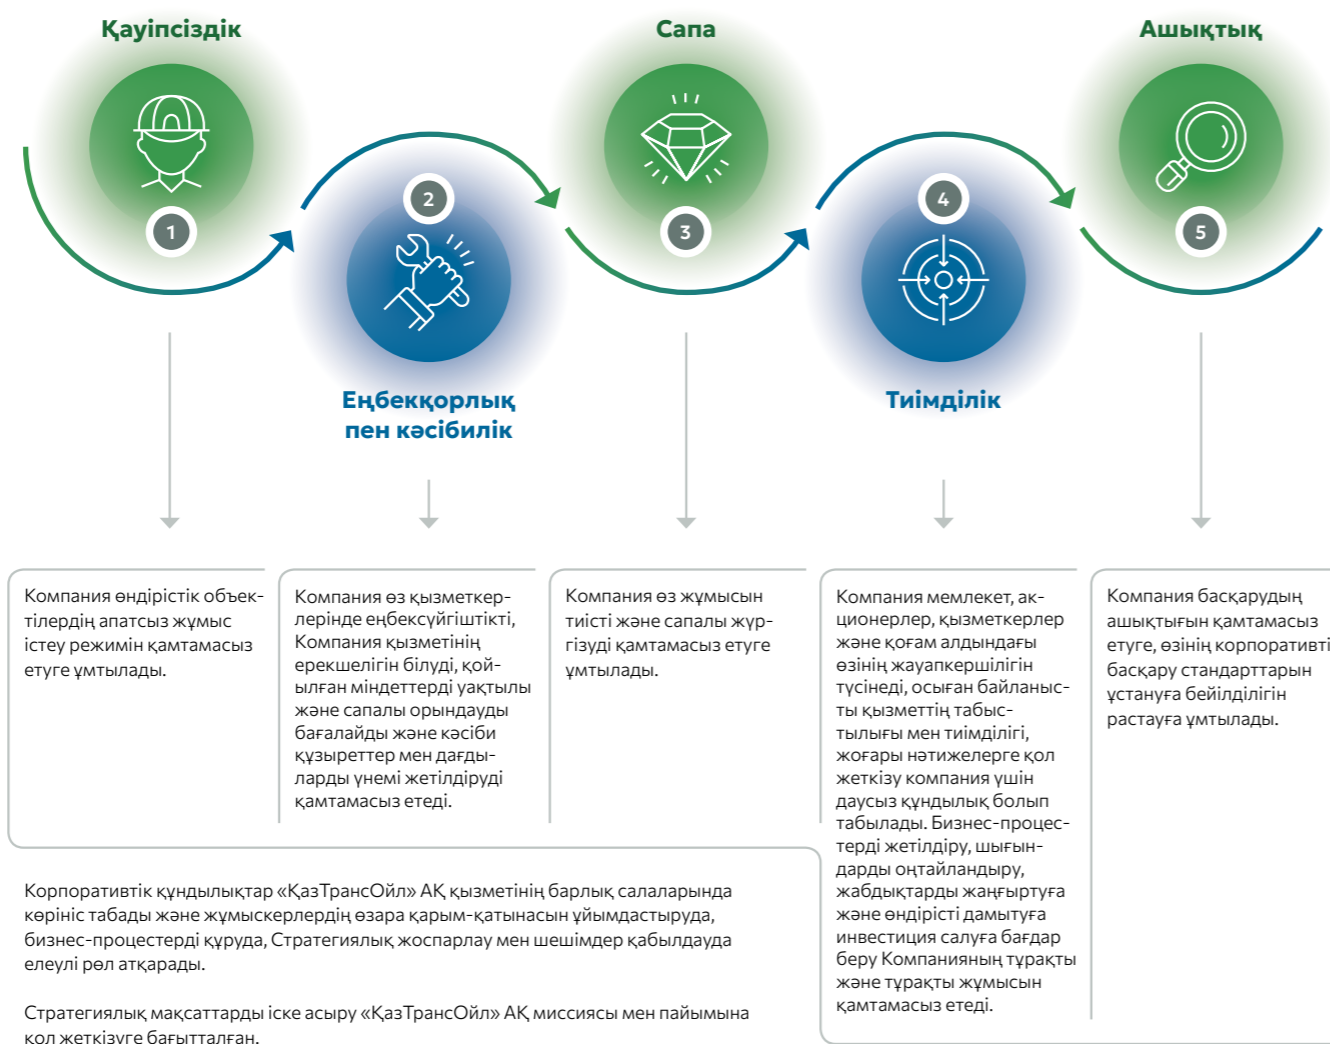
Қауіпсіздік

1

2

Еңбекқорлық пен кәсібилік

Сапа

3

4

Тиімділік

Ашықтық

5

Компания өндірістік объектілердің апатсыз жұмыс істеу режимін қамтамасыз етуге ұмтылады.

Компания өз қызметкерлерінде еңбексүйгіштікті, Компания қызметінің ерекшелігін білуді, қойылған міндеттерді уақтылы және сапалы орындауды бағалайды және кәсіби құзыреттер мен дағдыларды үнемі жетілдіруді қамтамасыз етеді.

Компания өз жұмысын тиісті және сапалы жүргізуді қамтамасыз етуге ұмтылады.

Компания мемлекет, акционерлер, қызметкерлер және қоғам алдындағы өзінің жауапкершілігін түсінеді, осыған байланысты қызметтің табыстылығы мен тиімділігі, жоғары нәтижелерге қол жеткізу компания үшін даусыз құндылық болып табылады. Бизнес-процестерді жетілдіру, шығындарды оңтайландыру, жабдықтарды жаңғыртуға және өндірісті дамытуға инвестиция салуға бағдар беру Компанияның тұрақты және тұрақты жұмысын қамтамасыз етеді.

Компания басқарудың ашықтығын қамтамасыз етуге, өзінің корпоративті басқару стандарттарын ұстануға бейілділігін растауға ұмтылады.

Корпоративтік құндылықтар «ҚазТрансОйл» АҚ қызметінің барлық салаларында көрініс табады және жұмыскерлердің өзара қарым-қатынасын ұйымдастыруда, бизнес-процестерді құруда, Стратегиялық жоспарлау мен шешімдер қабылдауда елеулі рөл атқарады.

Стратегиялық мақсаттарды іске асыру «ҚазТрансОйл» АҚ миссиясы мен пайымына қол жеткізуге бағытталған.